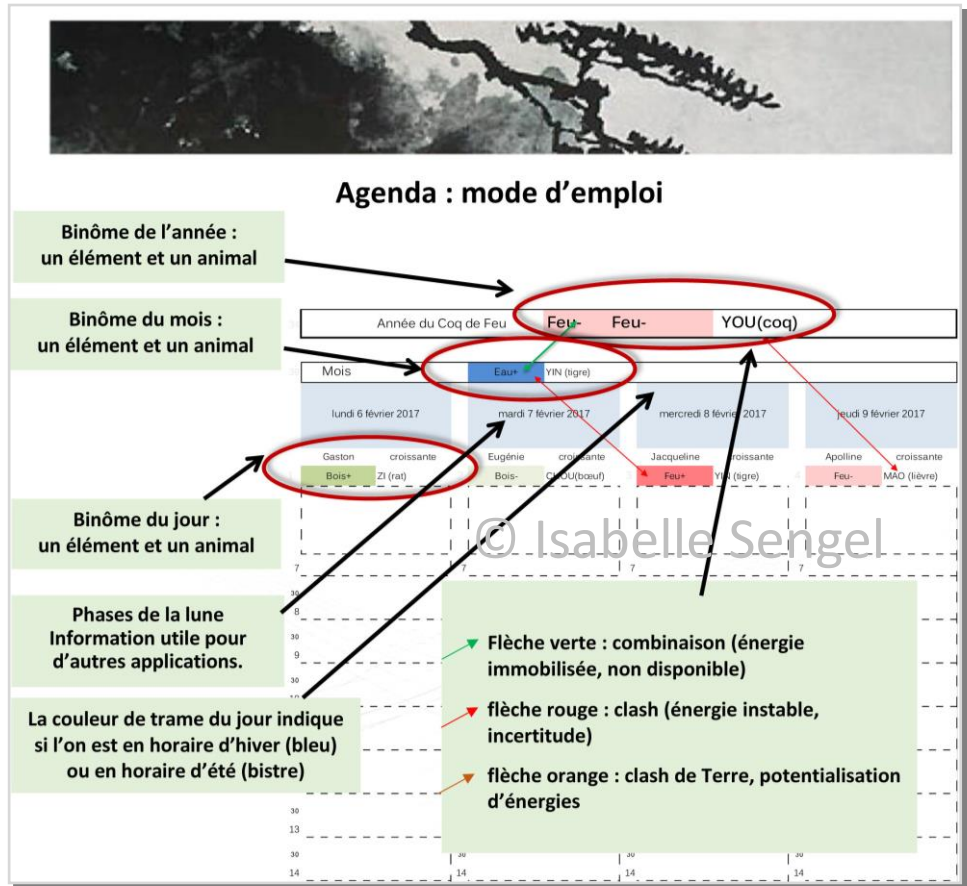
Agenda : mode d'emploi

Binôme de l'année : un élément et un animal

Binôme du mois : un élément et un animal

Année du Coq de Feu | Feu- | Feu- | YOU(coq)

Mois | Eau+ | YIN (tigre)

| lundi 6 février 2017 | mardi 7 février 2017 | mercredi 8 février 2017 | jeudi 9 février 2017 |
|---|---|---|---|
| Gaston croissante | Eugénie croissante | Jacqueline croissante | Apolline croissante |
| Bois+ ZI (rat) | Bois- CHOU(bœuf) | Feu+ YIN (tigre) | Feu- MAO (lièvre) |

© Isabelle Sengel

Binôme du jour : un élément et un animal

Phases de la lune Information utile pour d'autres applications.

La couleur de trame du jour indique si l'on est en horaire d'hiver (bleu) ou en horaire d'été (bistre)

Flèche verte : combinaison (énergie immobilisée, non disponible)

flèche rouge : clash (énergie instable, incertitude)

flèche orange : clash de Terre, potentialisation d'énergies

7
30
8
30
9
30
30
13
30
14
14